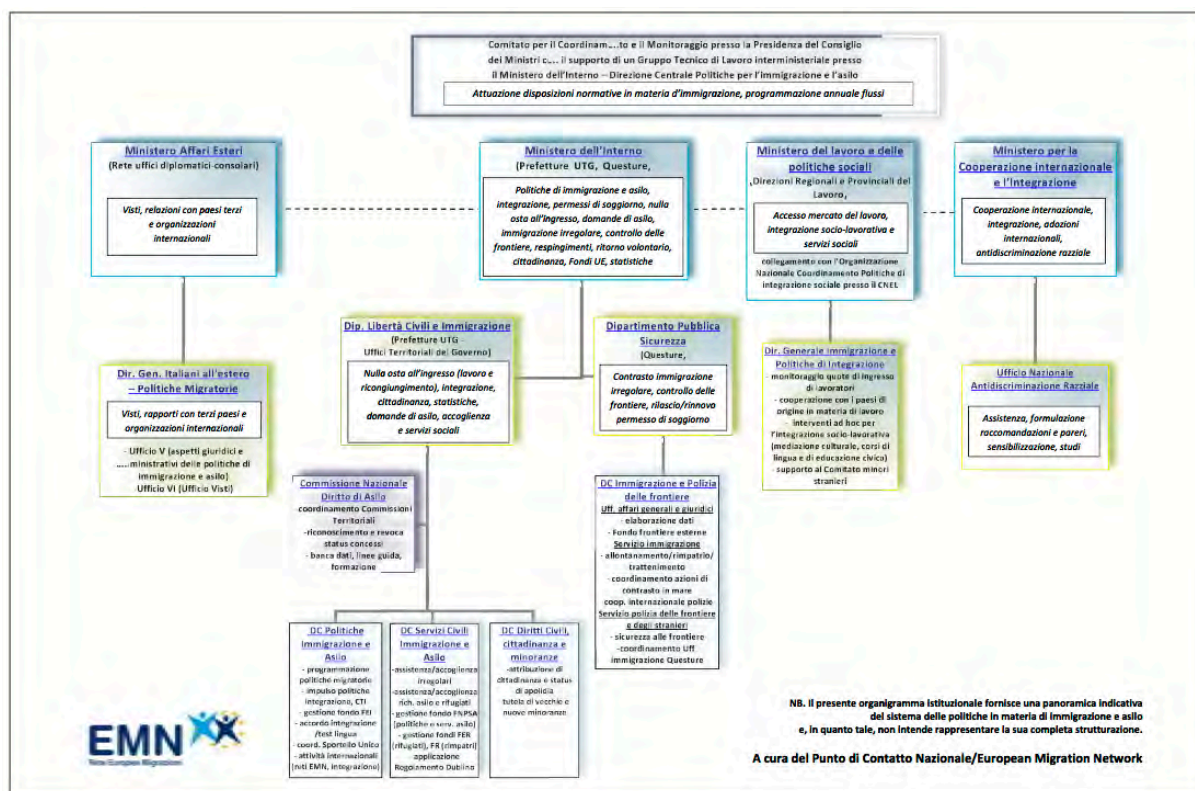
Comitato per il Coordinam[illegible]to e il Monitoraggio presso la Presidenza del Consiglio dei Ministri c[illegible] il supporto di un Gruppo Tecnico di Lavoro interministeriale presso il Ministero dell'Interno – Direzione Centrale Politiche per l'immigrazione e l'asilo

Attuazione disposizioni normative in materia d'immigrazione, programmazione annuale flussi

Ministero Affari Esteri
(Rete uffici diplomatici-consolari)

Visti, relazioni con paesi terzi e organizzazioni internazionali

Ministero dell'Interno
(Prefetture UTG, Questure,

Politiche di immigrazione e asilo, integrazione, permessi di soggiorno, nulla osta all'ingresso, domande di asilo, immigrazione irregolare, controllo delle frontiere, respingimenti, ritorno volontario, cittadinanza, Fondi UE, statistiche

Ministero del lavoro e delle politiche sociali
,Direzioni Regionali e Provinciali del Lavoro,

Accesso mercato del lavoro, integrazione socio-lavorativa e servizi sociali

collegamento con l'Organizzazione Nazionale Coordinamento Politiche di integrazione sociale presso il CNEL

Ministero per la Cooperazione internazionale e l'integrazione

Cooperazione internazionale, integrazione, adozioni internazionali, antidiscriminazione razziale

Dir. Gen. Italiani all'estero – Politiche Migratorie

Visti, rapporti con terzi paesi e organizzazioni internazionali

- Ufficio V (aspetti giuridici e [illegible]ministrativi delle politiche di immigrazione e asilo)
Ufficio VI (Ufficio Visti)

Dip. Libertà Civili e Immigrazione
(Prefetture UTG - Uffici Territoriali del Governo)

Nulla osta all'ingresso (lavoro e ricongiungimento), integrazione, cittadinanza, statistiche, domande di asilo, accoglienza e servizi sociali

Dipartimento Pubblica Sicurezza
(Questure,

Contrasto immigrazione irregolare, controllo delle frontiere, rilascio/rinnovo permesso di soggiorno

Dir. Generale immigrazione e Politiche di integrazione
- monitoraggio quote di ingresso di lavoratori
- cooperazione con i paesi di origine in materia di lavoro
- interventi ad hoc per l'integrazione socio-lavorativa (mediazione culturale, corsi di lingua e di educazione civica)
- supporto al Comitato minori stranieri

Ufficio Nazionale Antidiscriminazione Razziale

Assistenza, formulazione raccomandazioni e pareri, sensibilizzazione, studi

Commissione Nazionale Diritto di Asilo
coordinamento Commissioni Territoriali
-riconoscimento e revoca status concessi
- banca dati, linee guida, formazione

DC Immigrazione e Polizia delle frontiere
Uff. affari generali e giuridici
- elaborazione dati
- Fondo frontiere esterne
Servizio immigrazione
- allontanamento/rimpatrio/ trattenimento
- coordinamento azioni di contrasto in mare
coop. internazionale polizie
Servizio polizia delle frontiere e degli stranieri
- sicurezza alle frontiere
-coordinamento Uff immigrazione Questure

DC Politiche Immigrazione e Asilo
- programmazione politiche migratorie
- impulso politiche integrazione, CTI
- gestione fondo FEI
- accordo integrazione /test lingua
- coord. Sportello Unico
- attività internazionali (reti EMN, integrazione)

DC Servizi Civili Immigrazione e Asilo
-assistenza/accoglienza irregolari
-assistenza/accoglienza rich. asilo e rifugiati
- gestione fondo FNPSA (politiche e serv. asilo)
- gestione fondi FER (rifugiati), FR (rimpatri)
applicazione Regolamento Dublino

DC Diritti Civili, cittadinanza e minoranze
-attribuzione di cittadinanza e status di apolidia
tutela di vecchie e nuove minoranze

NB. Il presente organigramma istituzionale fornisce una panoramica indicativa del sistema delle politiche in materia di immigrazione e asilo e, in quanto tale, non intende rappresentare la sua completa strutturazione.

EMN
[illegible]

A cura del Punto di Contatto Nazionale/European Migration Network